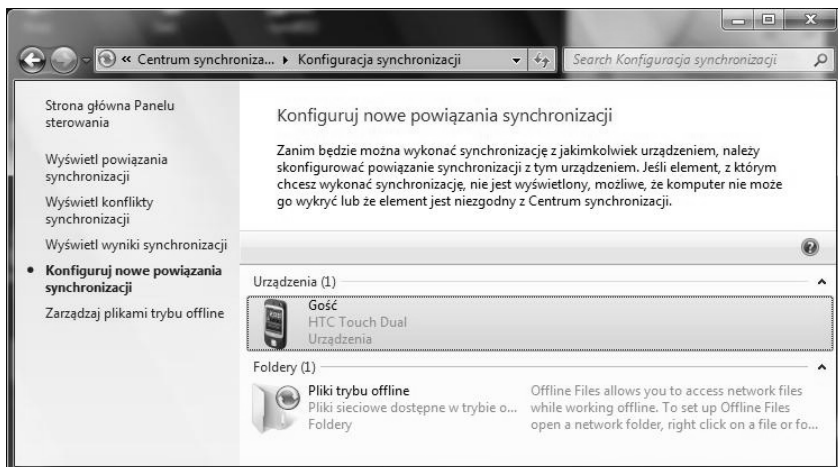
« Centrum synchroniza... ▸ Konfiguracja synchronizacji

Search Konfiguracja synchronizacji

Strona główna Panelu sterowania

Wyświetl powiązania synchronizacji

Wyświetl konflikty synchronizacji

Wyświetl wyniki synchronizacji

Konfiguruj nowe powiązania synchronizacji

Zarządzaj plikami trybu offline

Konfiguruj nowe powiązania synchronizacji

Zanim będzie można wykonać synchronizację z jakimkolwiek urządzeniem, należy skonfigurować powiązanie synchronizacji z tym urządzeniem. Jeśli element, z którym chcesz wykonać synchronizację, nie jest wyświetlony, możliwe, że komputer nie może go wykryć lub że element jest niezgodny z Centrum synchronizacji.

Urządzenia (1)

Gość
HTC Touch Dual
Urządzenia

Foldery (1)

Pliki trybu offline
Pliki sieciowe dostępne w trybie o...
Foldery

Offline Files allows you to access network files while working offline. To set up Offline Files open a network folder, right click on a file or fo...